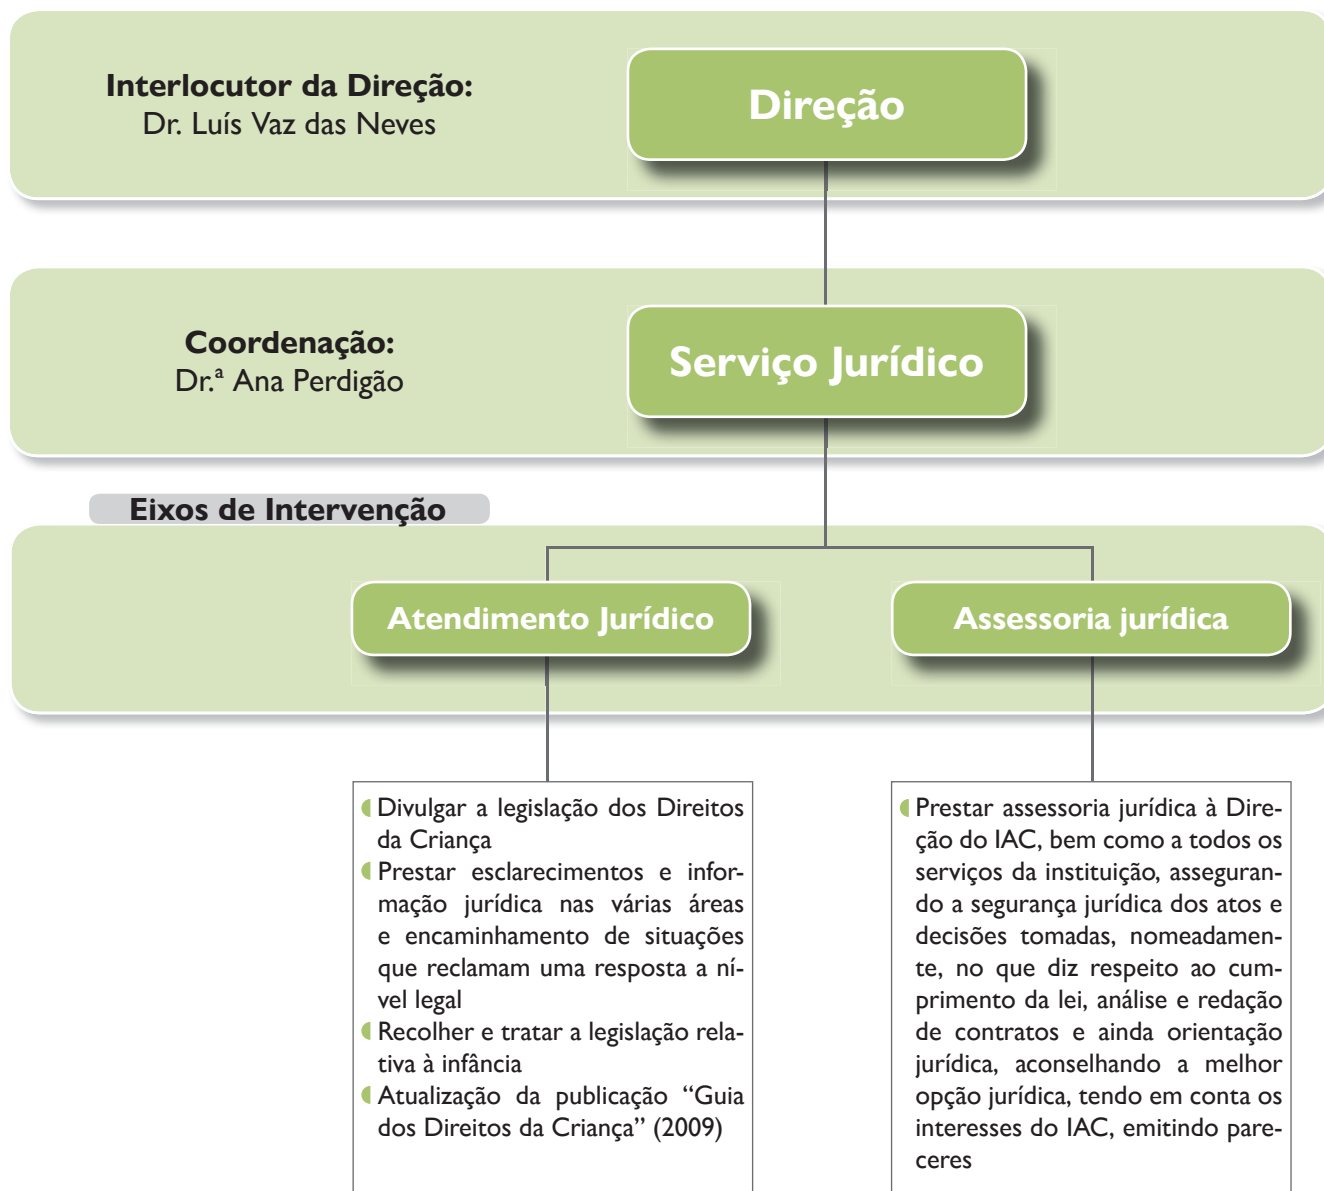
Interlocutor da Direção:
Dr. Luís Vaz das Neves

Direção

Coordenação:
Dr.ª Ana Perdigão

Serviço Jurídico

Eixos de Intervenção

Atendimento Jurídico

Assessoria jurídica

Divulgar a legislação dos Direitos da Criança
Prestar esclarecimentos e informação jurídica nas várias áreas e encaminhamento de situações que reclamam uma resposta a nível legal
Recolher e tratar a legislação relativa à infância
Atualização da publicação "Guia dos Direitos da Criança" (2009)

Prestar assessoria jurídica à Direção do IAC, bem como a todos os serviços da instituição, assegurando a segurança jurídica dos atos e decisões tomadas, nomeadamente, no que diz respeito ao cumprimento da lei, análise e redação de contratos e ainda orientação jurídica, aconselhando a melhor opção jurídica, tendo em conta os interesses do IAC, emitindo pareceres